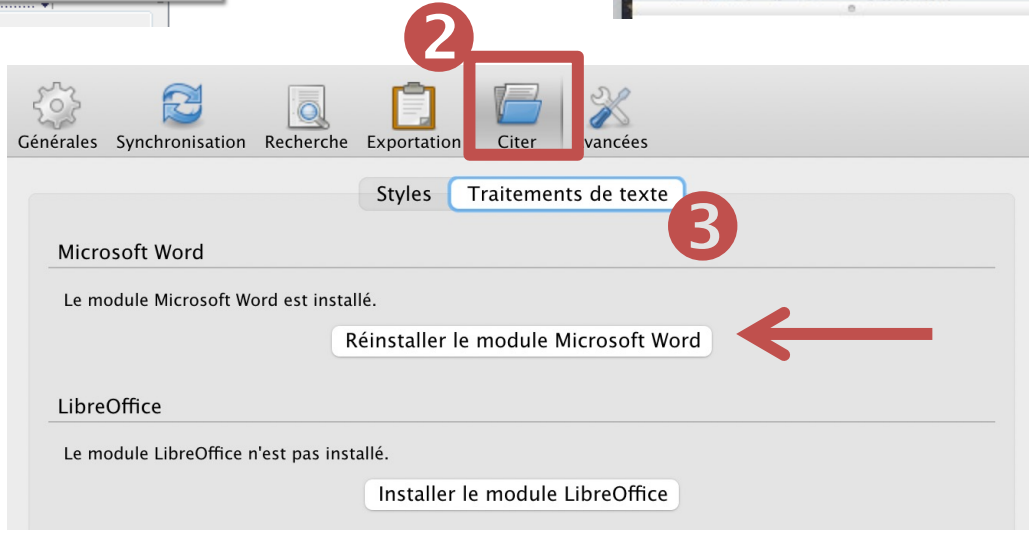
2

Générales Synchronisation Recherche Exportation Citer vancées

Styles Traitements de texte

3

Microsoft Word

Le module Microsoft Word est installé.

Réinstaller le module Microsoft Word

LibreOffice

Le module LibreOffice n'est pas installé.

Installer le module LibreOffice